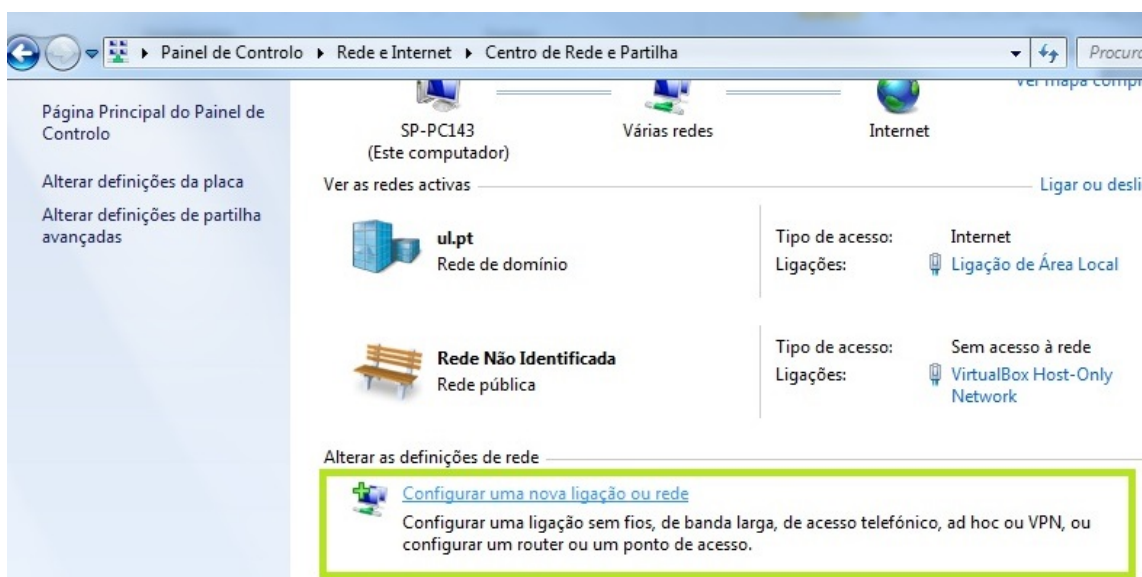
▸ Painel de Controlo ▸ Rede e Internet ▸ Centro de Rede e Partilha

Procura

Página Principal do Painel de Controlo

Alterar definições da placa

Alterar definições de partilha avançadas

Ver mapa compl

SP-PC143
(Este computador)

Várias redes

Internet

Ver as redes activas

Ligar ou desli

ul.pt
Rede de domínio

Tipo de acesso: Internet
Ligações: Ligação de Área Local

Rede Não Identificada
Rede pública

Tipo de acesso: Sem acesso à rede
Ligações: VirtualBox Host-Only Network

Alterar as definições de rede

Configurar uma nova ligação ou rede

Configurar uma ligação sem fios, de banda larga, de acesso telefónico, ad hoc ou VPN, ou configurar um router ou um ponto de acesso.